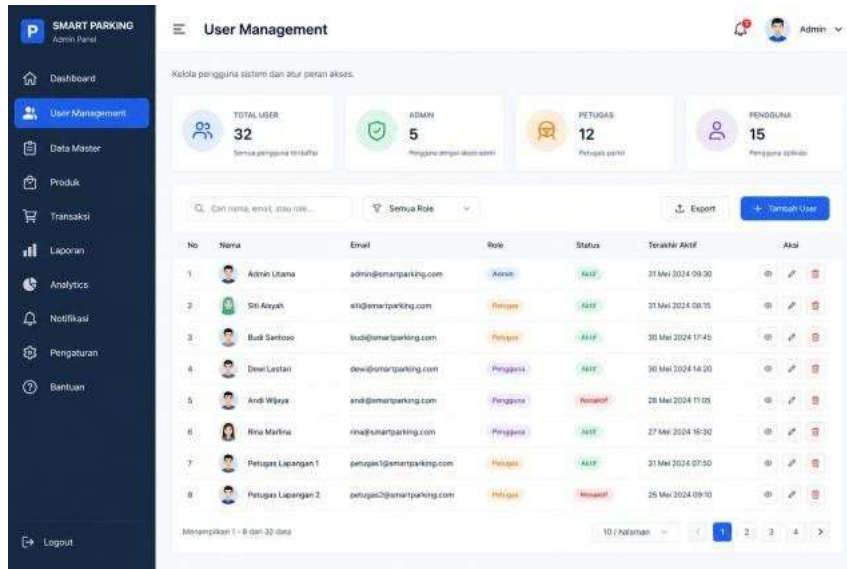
P SMART PARKING
Admin Panel

Dashboard
User Management
Data Master
Produk
Transaksi
Laporan
Analytics
Notifikasi
Pengaturan
Bantuan

Logout

User Management

Admin

Kelola pengguna sistem dan atur peran akses.

TOTAL USER
32
Semua pengguna terdaftar

ADMIN
5
Pengguna dengan akses admin

PETUGAS
12
Petugas parkir

PENGGUNA
15
Pengguna aplikasi

Cari nama, email, atau role...
Semua Role
Export
+ Tambah User

| No | Nama | Email | Role | Status | Terakhir Aktif | Aksi |
|---|---|---|---|---|---|---|
| 1 | Admin Utama | admin@smartparking.com | Admin | Aktif | 31 Mei 2024 09:30 | |
| 2 | Siti Aisyah | siti@smartparking.com | Petugas | Aktif | 31 Mei 2024 08:15 | |
| 3 | Budi Santoso | budi@smartparking.com | Petugas | Aktif | 30 Mei 2024 17:45 | |
| 4 | Dewi Lestari | dewi@smartparking.com | Pengguna | Aktif | 30 Mei 2024 14:20 | |
| 5 | Andi Wijaya | andi@smartparking.com | Pengguna | Nonaktif | 28 Mei 2024 11:05 | |
| 6 | Rina Marlina | rina@smartparking.com | Pengguna | Aktif | 27 Mei 2024 16:30 | |
| 7 | Petugas Lapangan 1 | petugas1@smartparking.com | Petugas | Aktif | 31 Mei 2024 07:50 | |
| 8 | Petugas Lapangan 2 | petugas2@smartparking.com | Petugas | Nonaktif | 25 Mei 2024 09:10 | |

Menampilkan 1 - 8 dari 32 data
10 / halaman
< 1 2 3 4 >